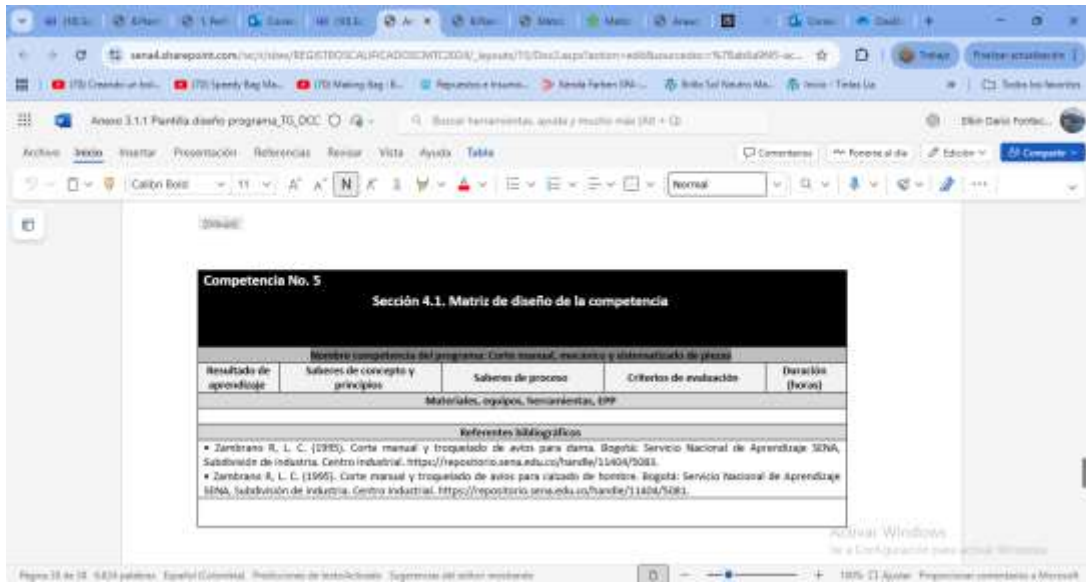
senasoft.sharepoint.com

Anexo 3.1.1 Plantilla diseño programa_TG_DCC

Archivo Inicio Insertar Presentación Referencias Revisar Vista Ayuda Tabla

Comentarios Ponerse al día Edición Compartir

Calibri Bold 11 Normal

Dibujar

Competencia No. 5

Sección 4.1. Matriz de diseño de la competencia

Nombre competencia del programa: Corte manual, mecánico y sistematizado de piezas

| Resultado de aprendizaje | Saberes de concepto y principios | Saberes de proceso | Criterios de evaluación | Duración (horas) |
|---|---|---|---|---|
| Materiales, equipos, herramientas, EPP | | | | |
| | | | | |
| Referentes bibliográficos | | | | |

• Zambrano R, L. C. (1995). Corte manual y troquelado de avíos para dama. Bogotá: Servicio Nacional de Aprendizaje SENA, Subdivisión de industria. Centro industrial. https://repositorio.sena.edu.co/handle/11404/5083.
• Zambrano R, L. C. (1995). Corte manual y troquelado de avíos para calzado de hombre. Bogotá: Servicio Nacional de Aprendizaje SENA, Subdivisión de industria. Centro industrial. https://repositorio.sena.edu.co/handle/11404/5081.

Activar Windows
Ve a Configuración para activar Windows.

Página 33 de 38 6.634 palabras Español (Colombia) 100% Ajustar